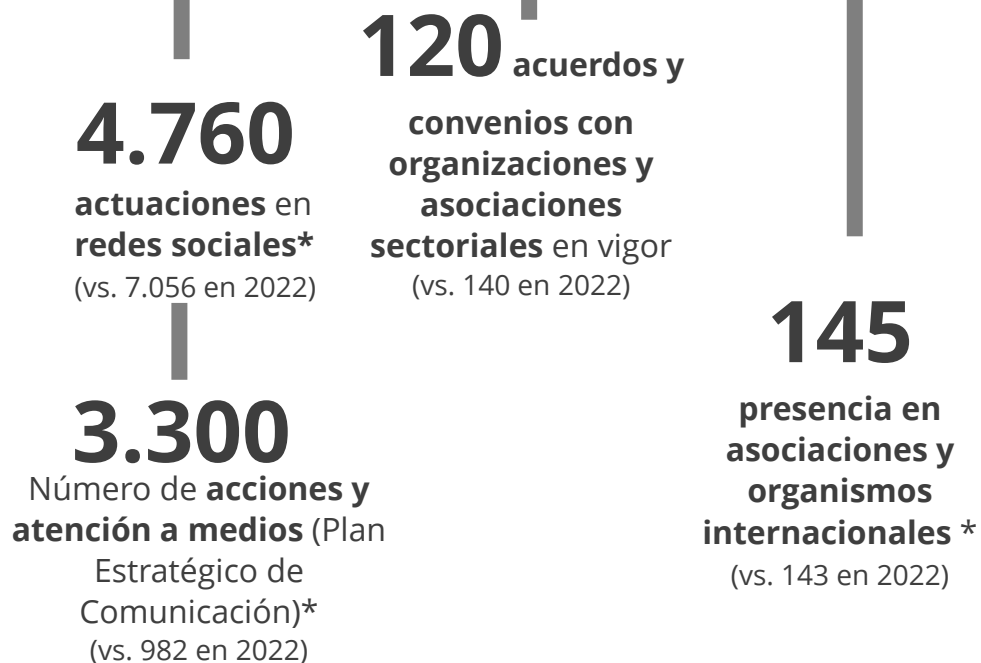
4.760

actuaciones en redes sociales*
(vs. 7.056 en 2022)

3.300
Número de acciones y atención a medios (Plan Estratégico de Comunicación)*
(vs. 982 en 2022)

120 acuerdos y convenios con organizaciones y asociaciones sectoriales en vigor
(vs. 140 en 2022)

145

presencia en asociaciones y organismos internacionales *
(vs. 143 en 2022)